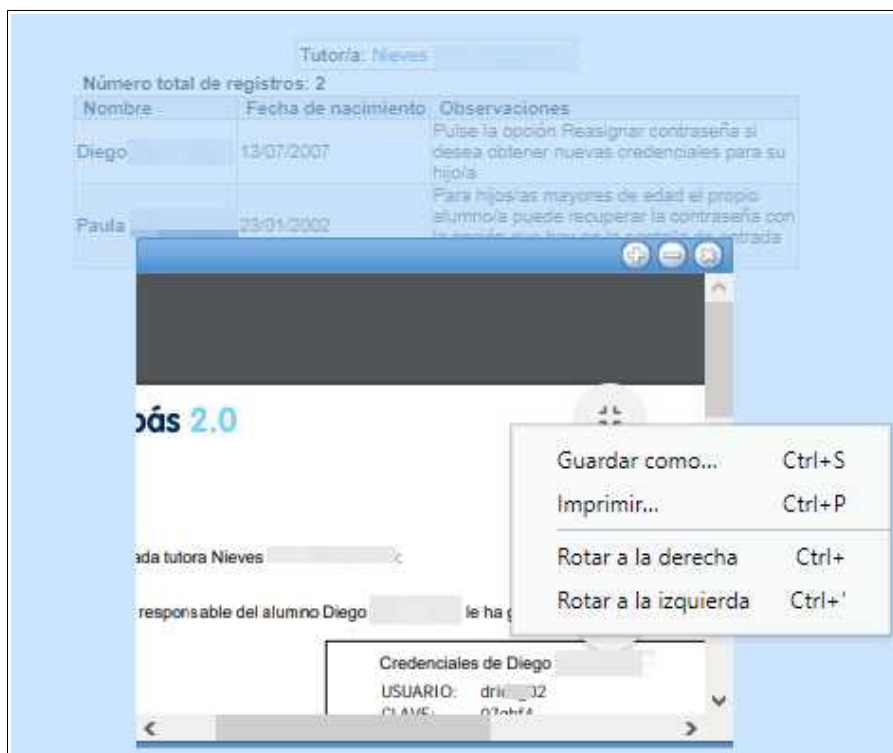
Tutoría: Nieves

Número total de registros: 2

| Nombre | Fecha de nacimiento | Observaciones |
|---|---|---|
| Diego | 13/07/2007 | Pulse la opción Reasignar contraseña si desea obtener nuevas credenciales para su hijo/a |
| Paula | 23/01/2002 | Para hijos/as mayores de edad el propio alumno/a puede recuperar la contraseña con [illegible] |

pás 2.0

ada tutora Nieves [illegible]

responsable del alumno Diego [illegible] le ha g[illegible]

Credenciales de Diego

USUARIO: dri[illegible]02

CLAVE: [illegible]

Guardar como... Ctrl+S

Imprimir... Ctrl+P

Rotar a la derecha Ctrl+

Rotar a la izquierda Ctrl+'